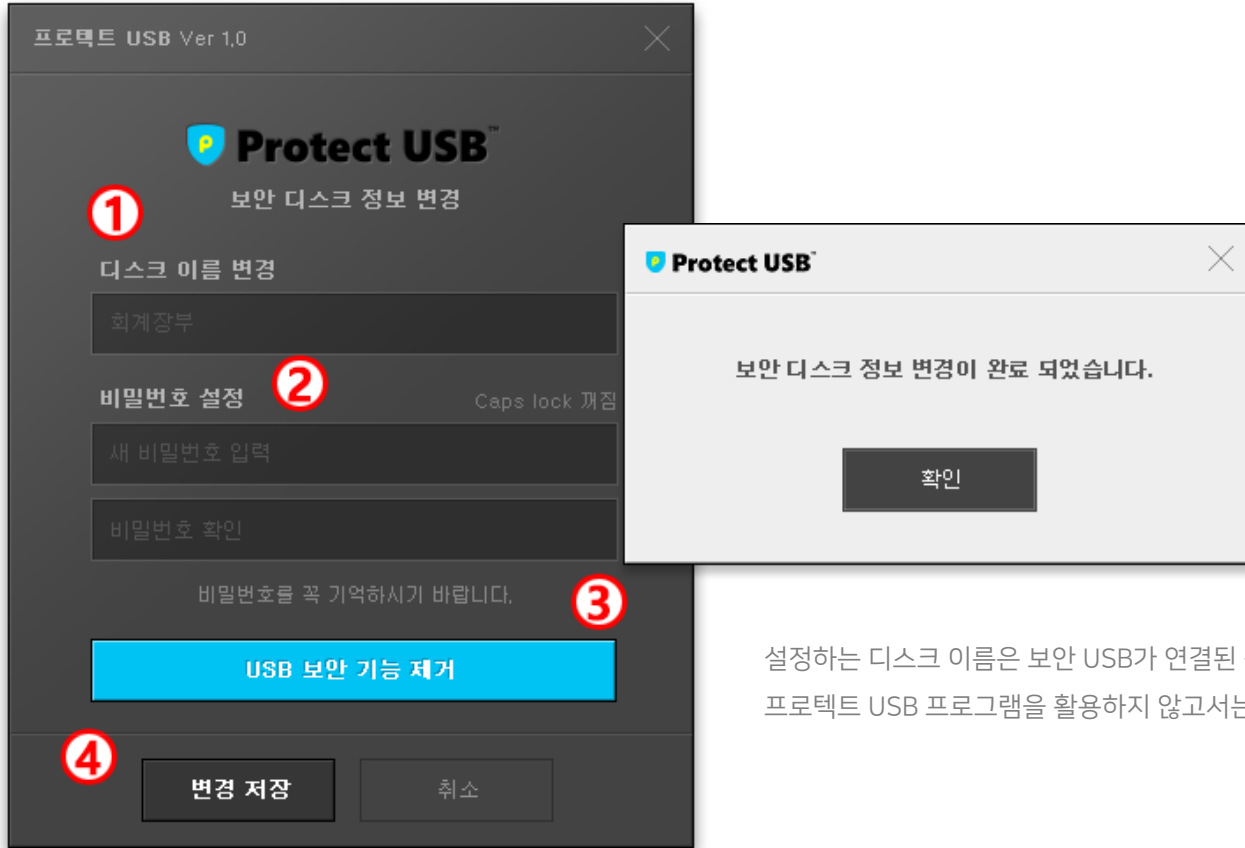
프로텍트 USB Ver 1.0

Protect USB™

보안 디스크 정보 변경

①

디스크 이름 변경

회계장부

②

비밀번호 설정

Caps lock 꺼짐

새 비밀번호 입력

비밀번호 확인

비밀번호를 꼭 기억하시기 바랍니다.

③

USB 보안 기능 제거

④

변경 저장

취소

Protect USB™

보안 디스크 정보 변경이 완료 되었습니다.

확인

설정하는 디스크 이름은 보안 USB가 연결된 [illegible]
프로텍트 USB 프로그램을 활용하지 않고서는 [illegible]